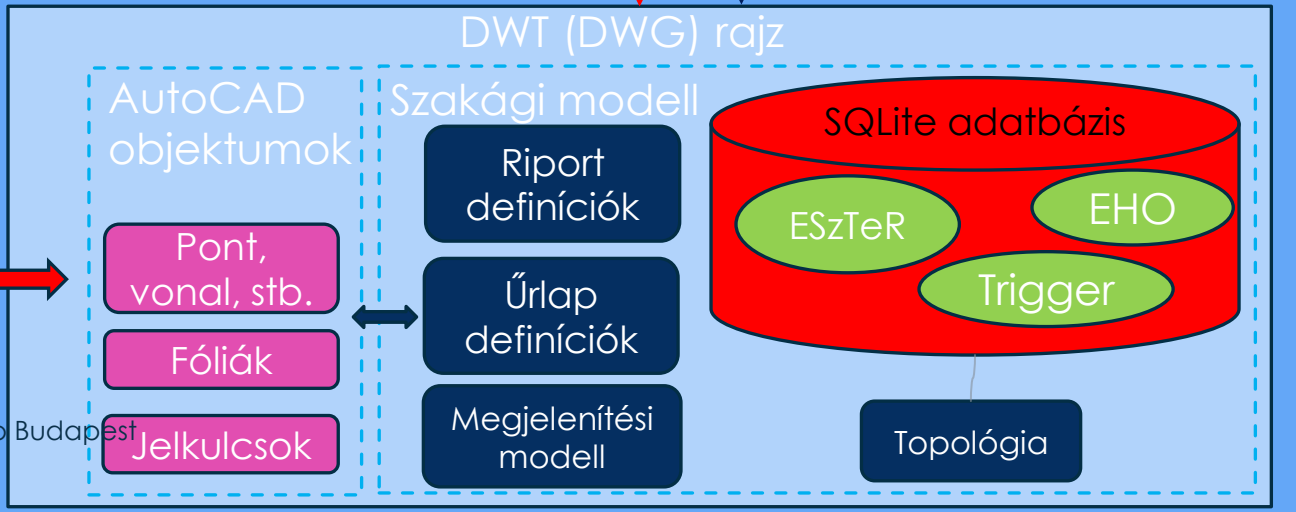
DWT (DWG) rajz

AutoCAD objektumok

Pont, vonal, stb.

Fóliák

Jelkulcsok

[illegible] Budapest

Szakági modell

Riport definíciók

Űrlap definíciók

Megjelenítési modell

SQLite adatbázis

ESzTeR

EHO

Trigger

Topológia